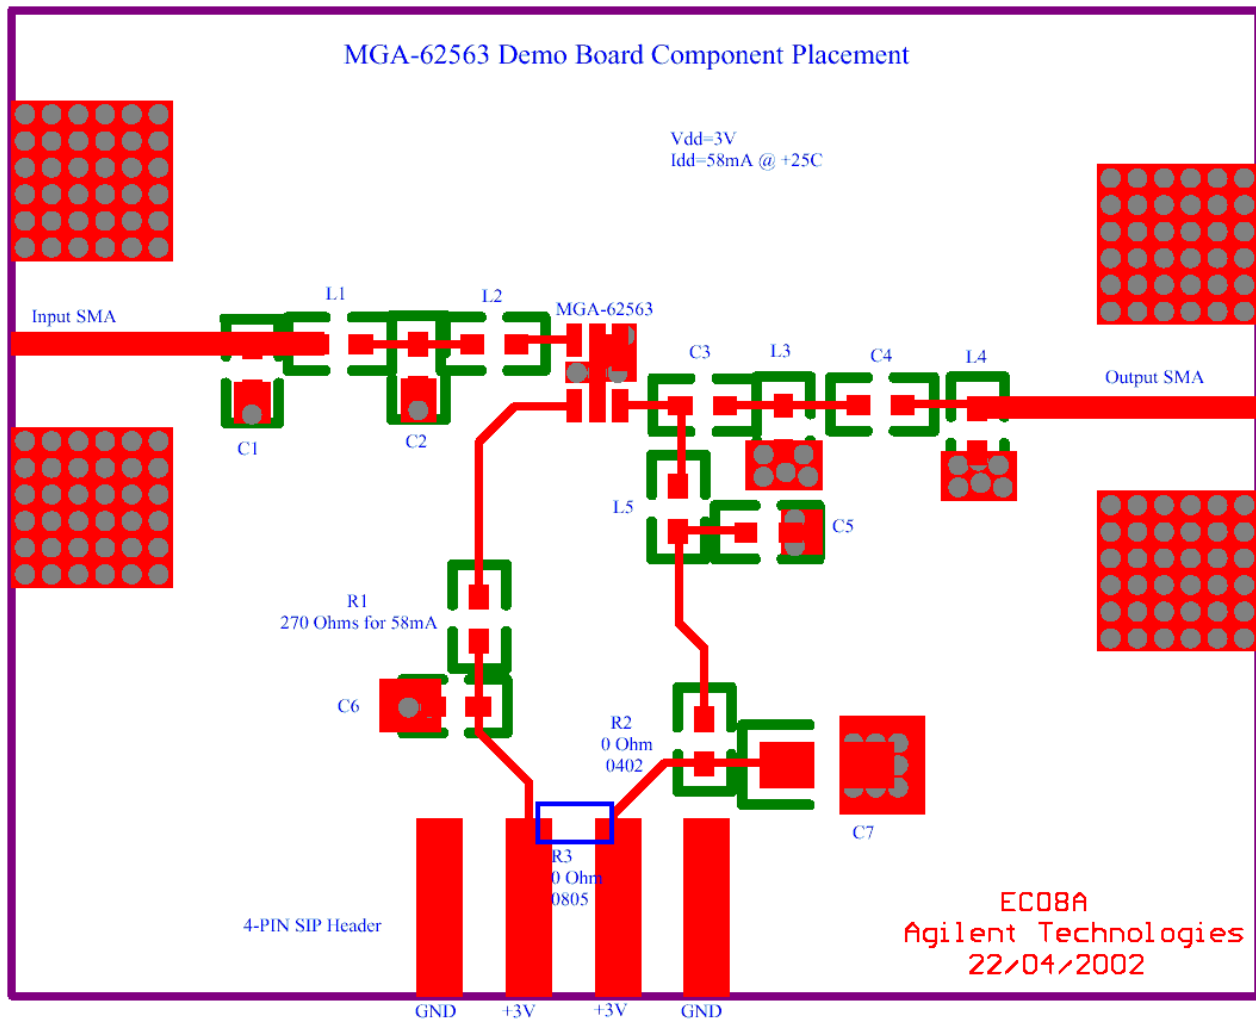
MGA-62563 Demo Board Component Placement

Vdd=3V
Idd=58mA @ +25C

Input SMA

L1

L2

MGA-62563

C3

L3

C4

L4

Output SMA

C1

C2

L5

C5

R1
270 Ohms for 58mA

C6

R2
0 Ohm
0402

C7

R3
0 Ohm
0805

4-PIN SIP Header

EC08A
Agilent Technologies
22/04/2002

GND

+3V

+3V

GND